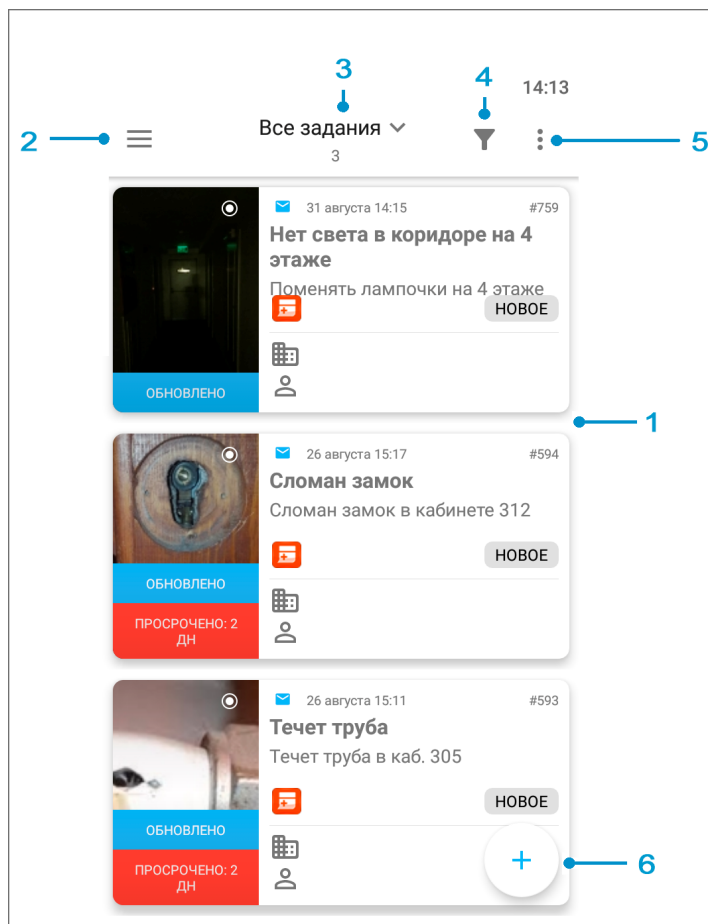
3

4

14:13

2

Все задания

3

5

31 августа 14:15

#759

Нет света в коридоре на 4 этаже

Поменять лампочки на 4 этаже

НОВОЕ

ОБНОВЛЕНО

1

26 августа 15:17

#594

Сломан замок

Сломан замок в кабинете 312

НОВОЕ

ОБНОВЛЕНО

ПРОСРОЧЕНО: 2 ДН

26 августа 15:11

#593

Течет труба

Течет труба в каб. 305

НОВОЕ

ОБНОВЛЕНО

ПРОСРОЧЕНО: 2 ДН

+

6